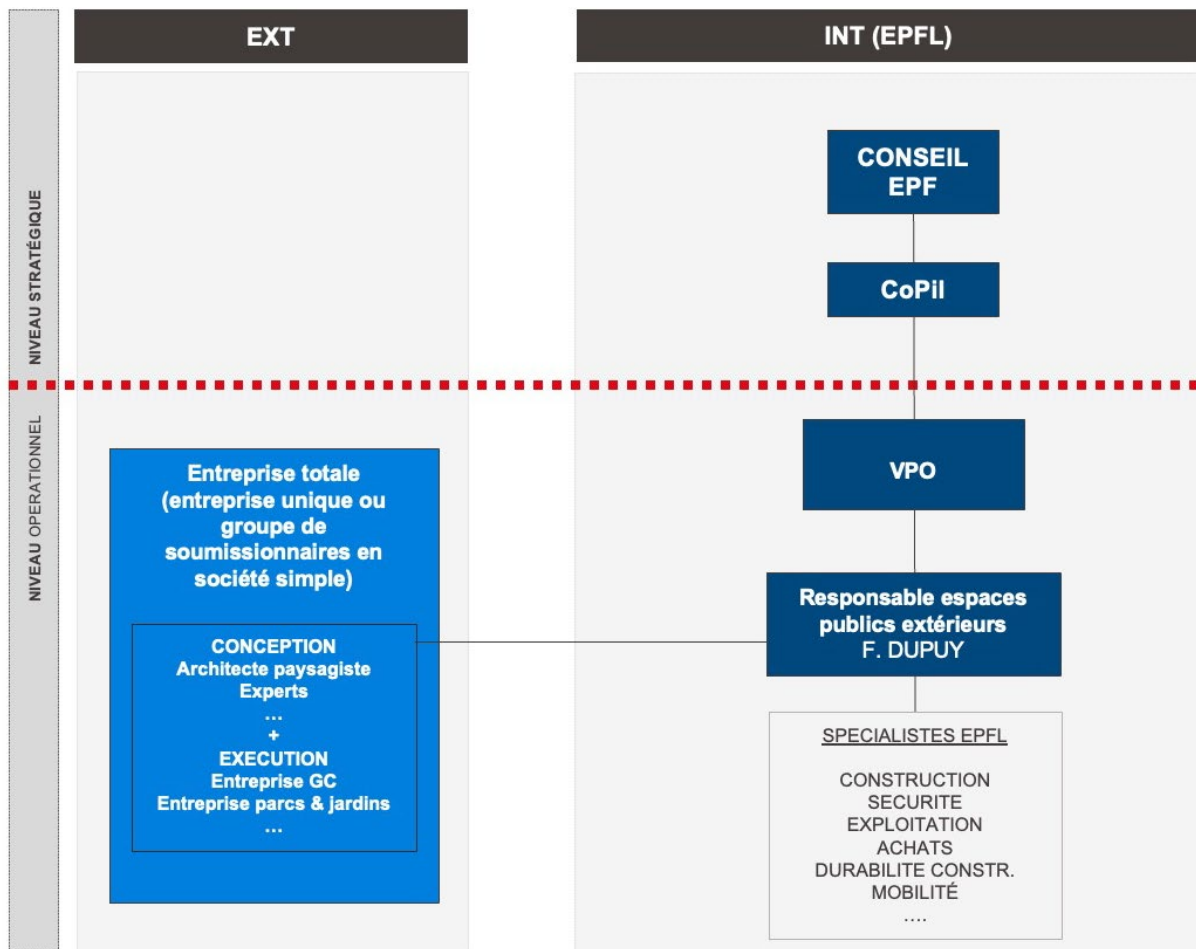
NIVEAU STRATÉGIQUE

NIVEAU OPERATIONNEL

EXT

INT (EPFL)

CONSEIL EPF

CoPil

VPO

Responsable espaces publics extérieurs
F. DUPUY

SPECIALISTES EPFL

CONSTRUCTION
SECURITE
EXPLOITATION
ACHATS
DURABILITE CONSTR.
MOBILITÉ
....

Entreprise totale (entreprise unique ou groupe de soumissionnaires en société simple)

CONCEPTION
Architecte paysagiste
Experts
...
+
EXECUTION
Entreprise GC
Entreprise parcs & jardins
...